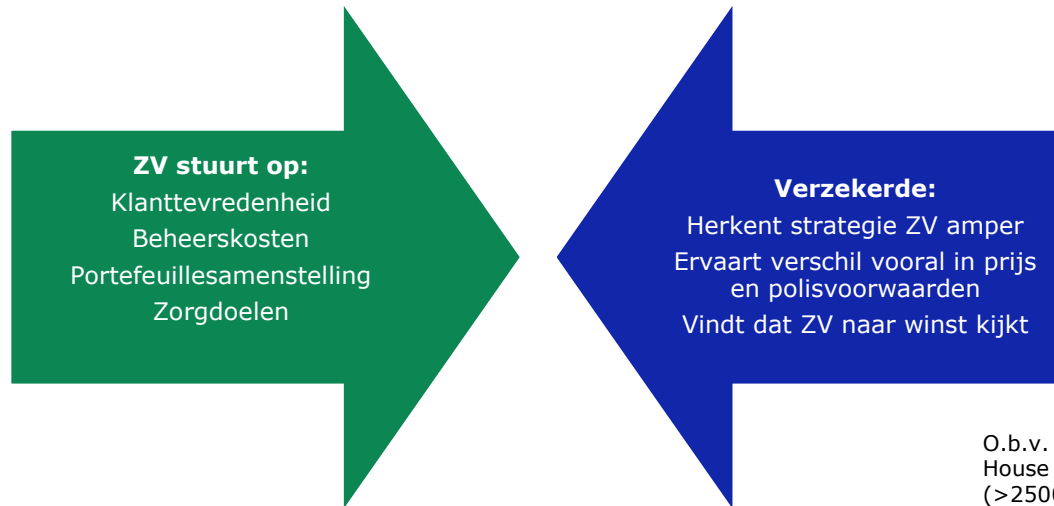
**ZV stuurt op:**
Klanttevredenheid
Beheerskosten
Portefeuillesamenstelling
Zorgdoelen

**Verzekerde:**
Herkent strategie ZV amper
Ervaart verschil vooral in prijs en polisvoorwaarden
Vindt dat ZV naar winst kijkt

O.b.v. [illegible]
House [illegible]
(>250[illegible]